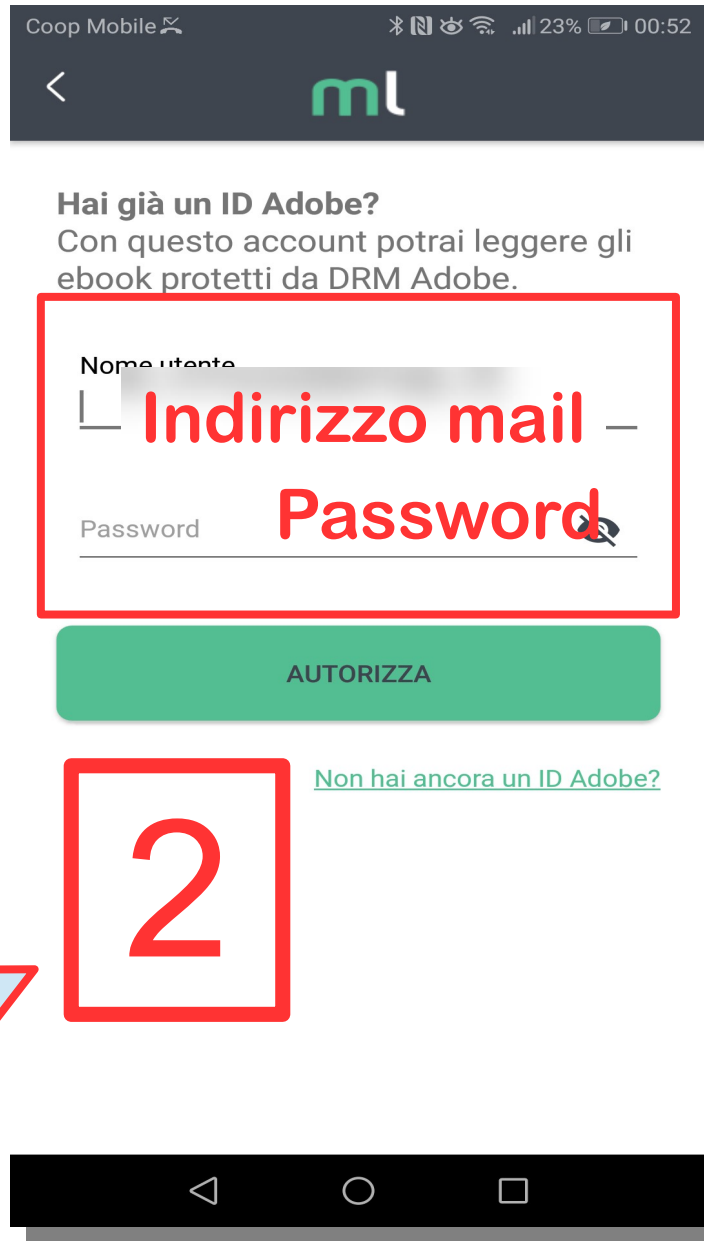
Coop Mobile 23% 00:52

ml

**Hai già un ID Adobe?**
Con questo account potrai leggere gli ebook protetti da DRM Adobe.

Nome utente
Indirizzo mail

Password
Password

AUTORIZZA

2

Non hai ancora un ID Adobe?